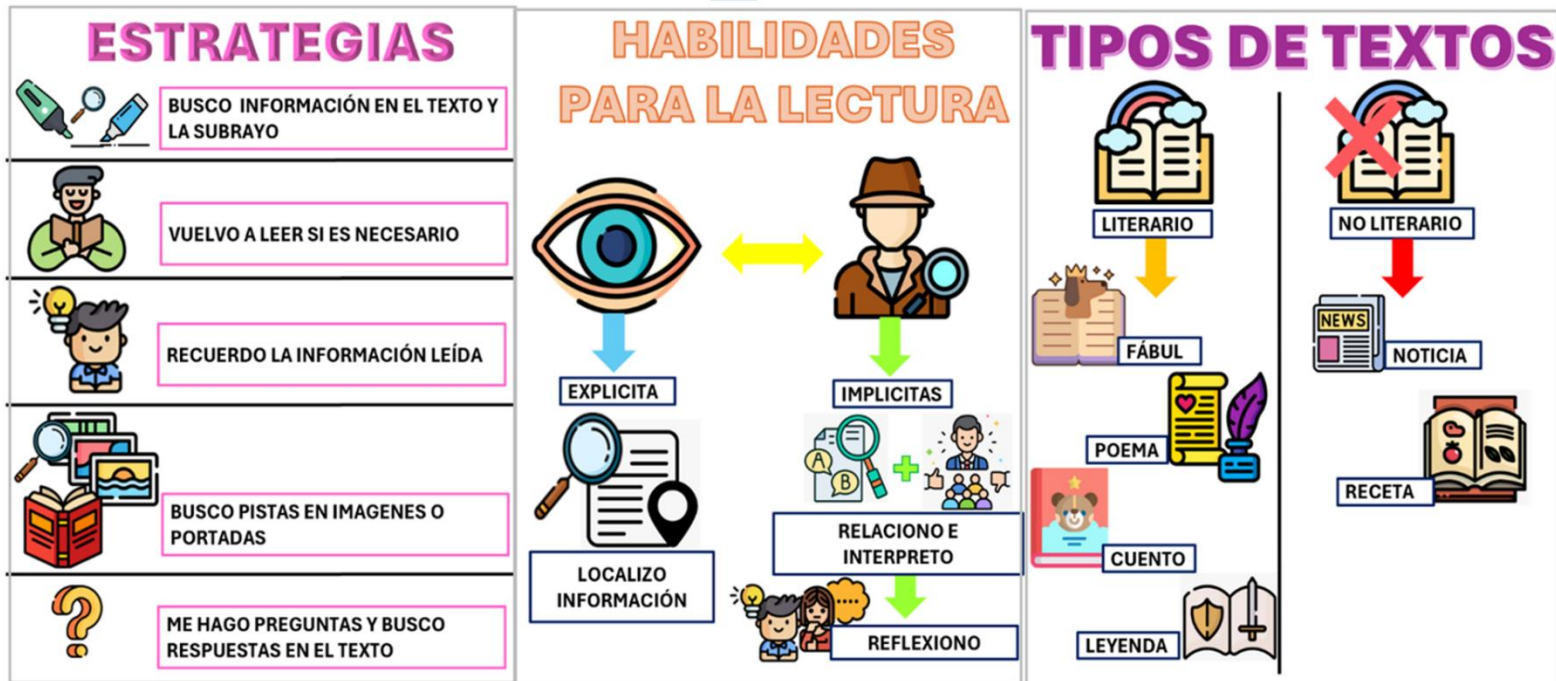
ESTRATEGIAS

BUSCO INFORMACIÓN EN EL TEXTO Y LA SUBRAYO

VUELVO A LEER SI ES NECESARIO

RECUERDO LA INFORMACIÓN LEÍDA

BUSCO PISTAS EN IMAGENES O PORTADAS

ME HAGO PREGUNTAS Y BUSCO RESPUESTAS EN EL TEXTO

HABILIDADES PARA LA LECTURA

EXPLICITA

LOCALIZO INFORMACIÓN

IMPLICITAS

A

B

RELACIONO E INTERPRETO

REFLEXIONO

TIPOS DE TEXTOS

LITERARIO

FÁBUL

POEMA

CUENTO

LEYENDA

NO LITERARIO

NEWS

NOTICIA

RECETA